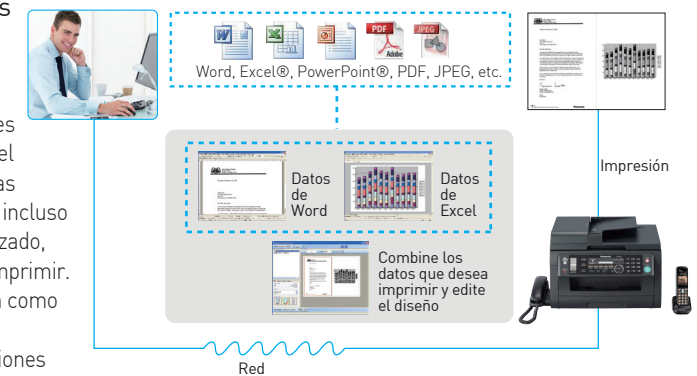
s

es
el
as
incluso
zado,
nprimir.
como

iones

PDF JPEG
Word, Excel®, PowerPoint®, PDF, JPEG, etc.

Datos de Word

Datos de Excel

Combine los datos que desea imprimir y edite el diseño

Impresión

Red